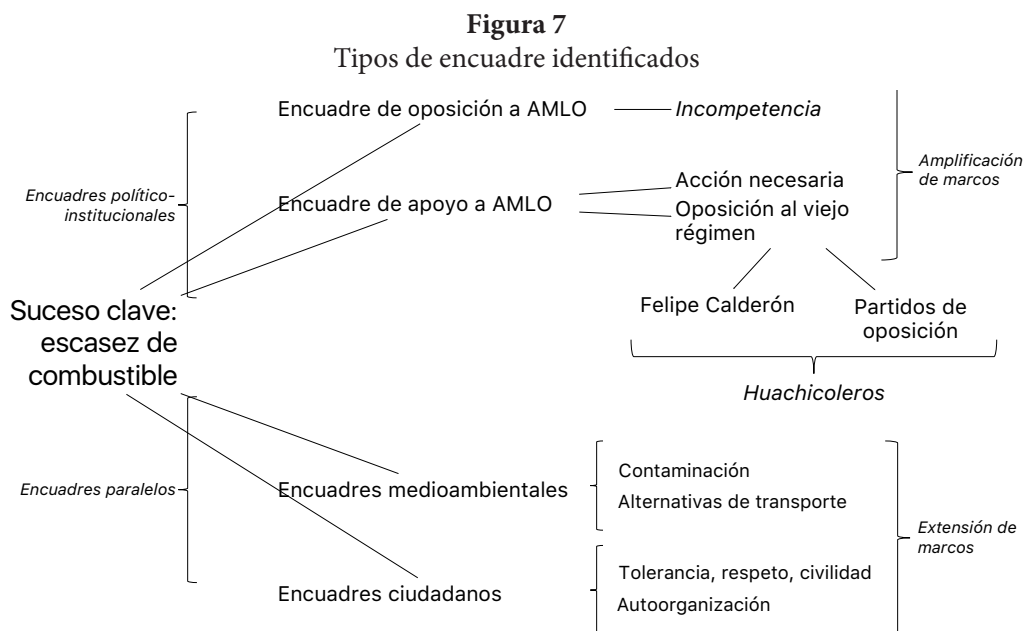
**Figura 7**
Tipos de encuadre identificados

Encuadres político-institucionales

Encuadre de oposición a AMLO — *Incompetencia*

Encuadre de apoyo a AMLO

Acción necesaria

Oposición al viejo régimen

*Amplificación de marcos*

Suceso clave: escasez de combustible

Felipe Calderón

Partidos de oposición

*Huachicoleros*

*Encuadres paralelos*

Encuadres medioambientales

Contaminación

Alternativas de transporte

*Extensión de marcos*

Encuadres ciudadanos

Tolerancia, respeto, civilidad

Autoorganización